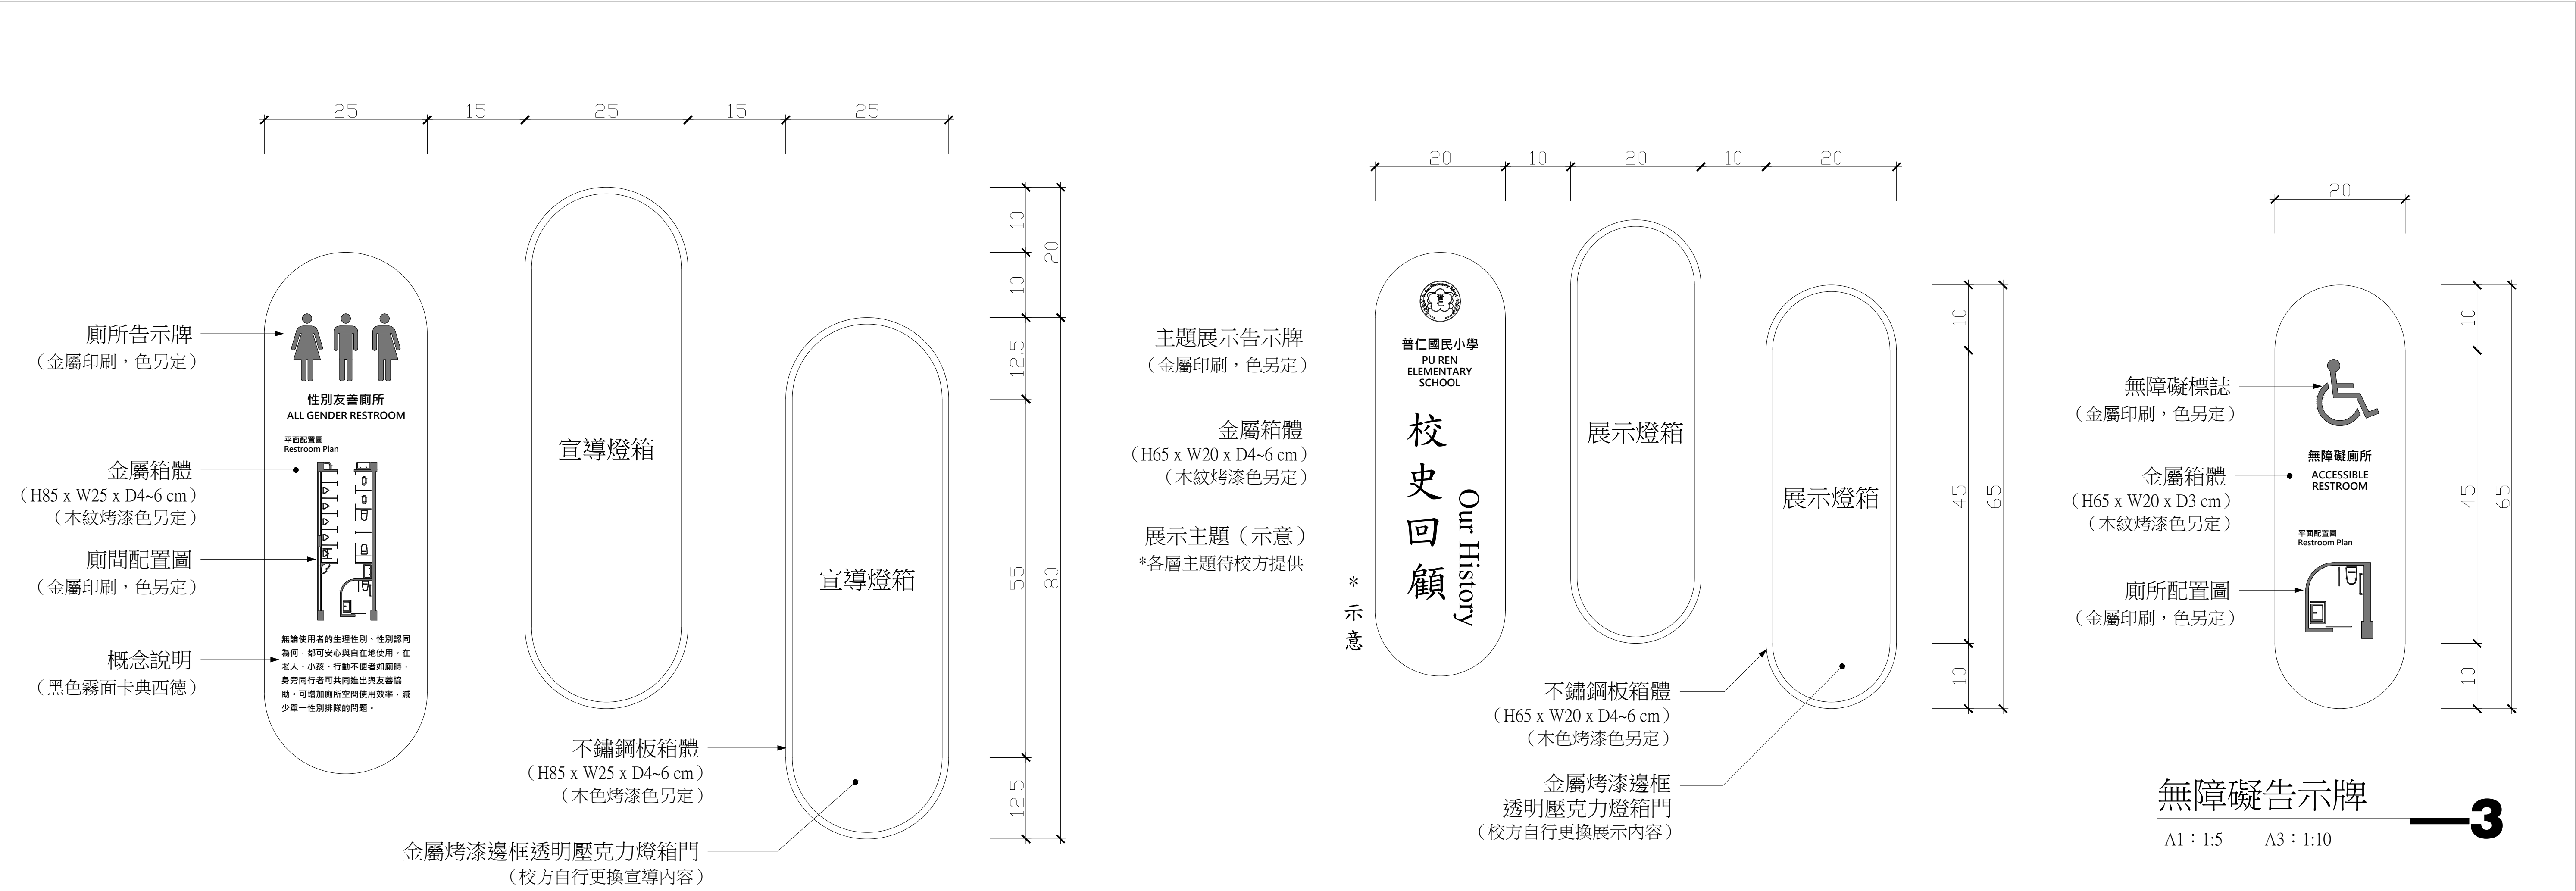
25 15 25 15 25

10
20
10
12.5
55
80
12.5

廁所告示牌
（金屬印刷，色另定）

性別友善廁所
ALL GENDER RESTROOM

平面配置圖
Restroom Plan

金屬箱體
（H85 x W25 x D4~6 cm）
（木紋烤漆色另定）

廁間配置圖
（金屬印刷，色另定）

概念說明
（黑色霧面卡典西德）

無論使用者的生理性別、性別認同為何，都可安心與自在地使用。在老人、小孩、行動不便者如廁時，身旁同行者可共同進出與友善協助，可增加廁所空間使用效率，減少單一性別排隊的問題。

宣導燈箱

宣導燈箱

不鏽鋼板箱體
（H85 x W25 x D4~6 cm）
（木色烤漆色另定）

金屬烤漆邊框透明壓克力燈箱門
（校方自行更換宣導內容）

20 10 20 10 20

主題展示告示牌
（金屬印刷，色另定）

金屬箱體
（H65 x W20 x D4~6 cm）
（木紋烤漆色另定）

展示主題（示意）
*各層主題待校方提供

普仁國民小學
PU REN ELEMENTARY SCHOOL

校史回顧
Our History

*示意

展示燈箱

展示燈箱

不鏽鋼板箱體
（H65 x W20 x D4~6 cm）
（木色烤漆色另定）

金屬烤漆邊框
透明壓克力燈箱門
（校方自行更換展示內容）

10
45
65
10

20

無障礙標誌
（金屬印刷，色另定）

無障礙廁所
ACCESSIBLE RESTROOM

金屬箱體
（H65 x W20 x D3 cm）
（木紋烤漆色另定）

平面配置圖
Restroom Plan

廁所配置圖
（金屬印刷，色另定）

10
45
65
10

無障礙告示牌
3
A1：1:5 A3：1:10